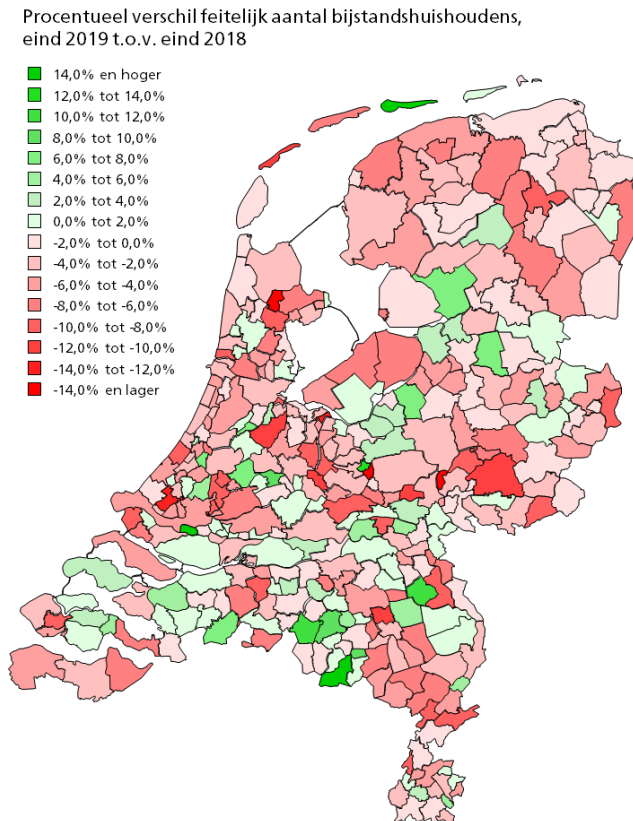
Procentueel verschil feitelijk aantal bijstandshuishoudens, eind 2019 t.o.v. eind 2018

14,0% en hoger
12,0% tot 14,0%
10,0% tot 12,0%
8,0% tot 10,0%
6,0% tot 8,0%
4,0% tot 6,0%
2,0% tot 4,0%
0,0% tot 2,0%
-2,0% tot 0,0%
-4,0% tot -2,0%
-6,0% tot -4,0%
-8,0% tot -6,0%
-10,0% tot -8,0%
-12,0% tot -10,0%
-14,0% tot -12,0%
-14,0% en lager